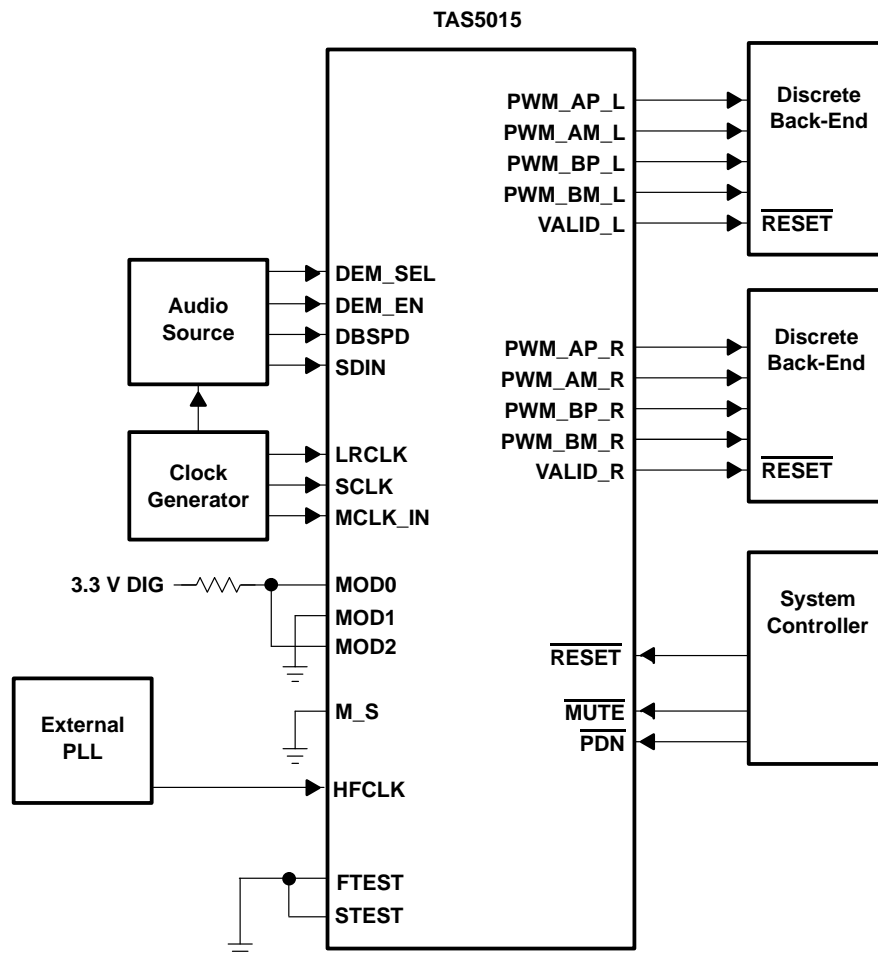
TAS5015

PWM_AP_L
PWM_AM_L
PWM_BP_L
PWM_BM_L
VALID_L

Discrete Back-End

$\overline{RESET}$

Audio Source

DEM_SEL
DEM_EN
DBSPD
SDIN

PWM_AP_R
PWM_AM_R
PWM_BP_R
PWM_BM_R
VALID_R

Discrete Back-End

$\overline{RESET}$

Clock Generator

LRCLK
SCLK
MCLK_IN

3.3 V DIG

MOD0
MOD1
MOD2

System Controller

$\overline{RESET}$

External PLL

M_S

$\overline{MUTE}$
$\overline{PDN}$

HFCLK

FTEST
STEST